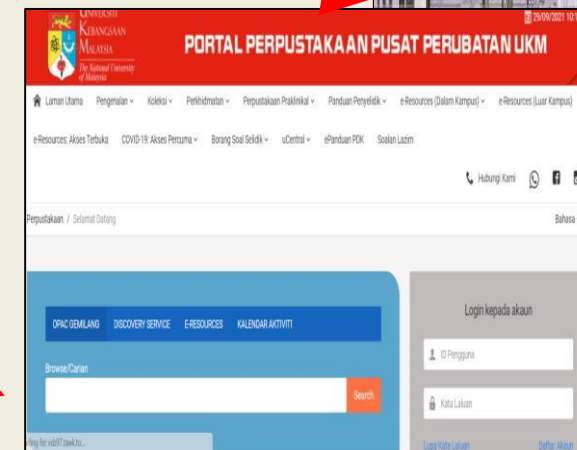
UNIVERSITI KEBANGSAAN MALAYSIA
The National University of Malaysia

29/09/2021 10:

PORTAL PERPUSTAKAAN PUSAT PERUBATAN UKM

Laman Utama Pengenalan Koleksi Perkhidmatan Perpustakaan Praklinikal Panduan Penyelidik e-Resources (Dalam Kampus) e-Resources (Luar Kampus)

e-Resources: Akses Terbuka COVID-19: Akses Percuma Borang Soal Selidik uCentral ePanduan PDK Soalan Lazim

Hubungi Kami

Perpustakaan / Selamat Datang

Bahasa

OPAC GEMILANG DISCOVERY SERVICE E-RESOURCES KALENDAR AKTIVITI

Browse/Carian

Search

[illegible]ting for vzb97.tawk.to...

Login kepada akaun

ID Pengguna

Kata Laluan

Lupa Kata Laluan

Daftar Akaun